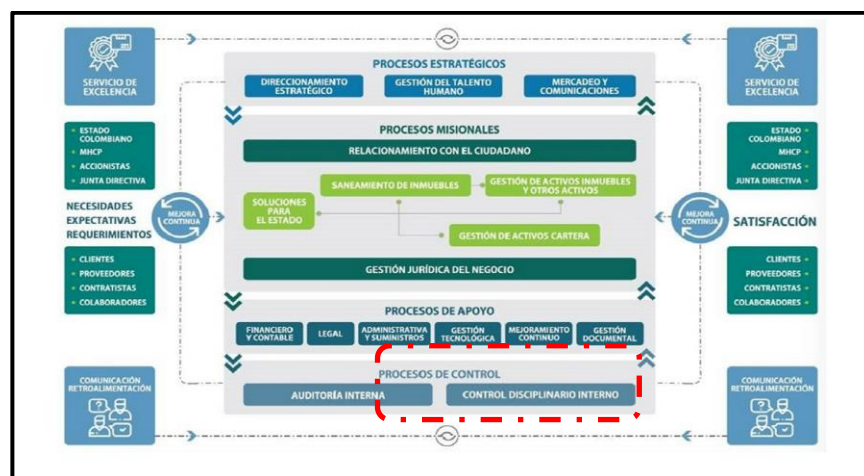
SERVICIO DE EXCELENCIA

PROCESOS ESTRATÉGICOS

DIRECCIONAMIENTO ESTRATÉGICO

GESTIÓN DEL TALENTO HUMANO

MERCADEO Y COMUNICACIONES

SERVICIO DE EXCELENCIA

ESTADO COLOMBIANO
MHCP
ACCIONISTAS
JUNTA DIRECTIVA

PROCESOS MISIONALES

RELACIONAMIENTO CON EL CIUDADANO

ESTADO COLOMBIANO
MHCP
ACCIONISTAS
JUNTA DIRECTIVA

NECESIDADES EXPECTATIVAS REQUERIMIENTOS

MEJORA CONTINUA

SANEAMIENTO DE INMUEBLES

GESTIÓN DE ACTIVOS INMUEBLES Y OTROS ACTIVOS

SOLUCIONES PARA EL ESTADO

GESTIÓN DE ACTIVOS CARTERA

MEJORA CONTINUA

SATISFACCIÓN

GESTIÓN JURÍDICA DEL NEGOCIO

CLIENTES
PROVEEDORES
CONTRATISTAS
COLABORADORES

CLIENTES
PROVEEDORES
CONTRATISTAS
COLABORADORES

PROCESOS DE APOYO

FINANCIERO Y CONTABLE

LEGAL

ADMINISTRATIVA Y SUMINISTROS

GESTIÓN TECNOLÓGICA

MEJORAMIENTO CONTINUO

GESTIÓN DOCUMENTAL

COMUNICACIÓN RETROALIMENTACIÓN

PROCESOS DE CONTROL

AUDITORÍA INTERNA

CONTROL DISCIPLINARIO INTERNO

COMUNICACIÓN RETROALIMENTACIÓN